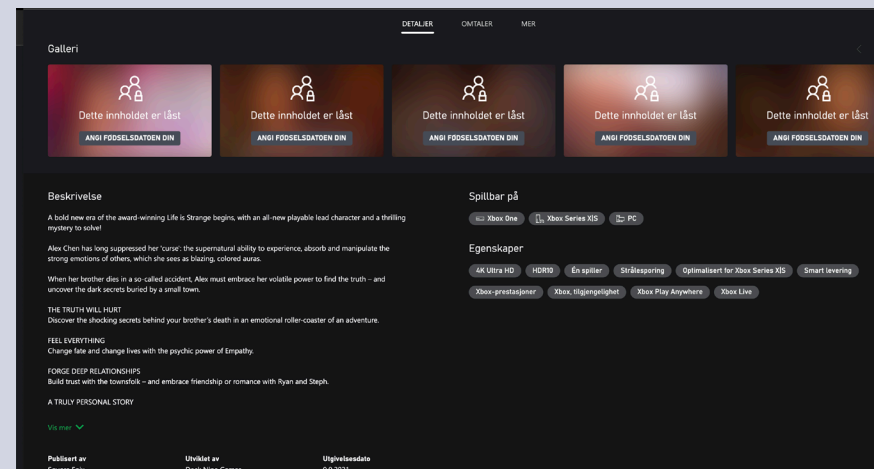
DETALJER OMTALER MER

Galleri

Dette innholdet er låst
ANGI FØDSELSDATOEN DIN

Dette innholdet er låst
ANGI FØDSELSDATOEN DIN

Dette innholdet er låst
ANGI FØDSELSDATOEN DIN

Dette innholdet er låst
ANGI FØDSELSDATOEN DIN

Dette innholdet er låst
ANGI FØDSELSDATOEN DIN

Beskrivelse

A bold new era of the award-winning Life is Strange begins, with an all-new playable lead character and a thrilling mystery to solve!

Alex Chen has long suppressed her 'curse': the supernatural ability to experience, absorb and manipulate the strong emotions of others, which she sees as blazing, colored auras.

When her brother dies in a so-called accident, Alex must embrace her volatile power to find the truth – and uncover the dark secrets buried by a small town.

THE TRUTH WILL HURT
Discover the shocking secrets behind your brother's death in an emotional roller-coaster of an adventure.

FEEL EVERYTHING
Change fate and change lives with the psychic power of Empathy.

FORGE DEEP RELATIONSHIPS
Build trust with the townsfolk – and embrace friendship or romance with Ryan and Steph.

A TRULY PERSONAL STORY

Vis mer

Publisert av
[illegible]

Utviklet av
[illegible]

Utgivelsesdato
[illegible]

Spillbar på
Xbox One
Xbox Series X|S
PC

Egenskaper
4K Ultra HD
HDR10
Én spiller
Strålesporing
Optimalisert for Xbox Series X|S
Smart levering
Xbox-prestasjoner
Xbox, tilgjengelighet
Xbox Play Anywhere
Xbox Live